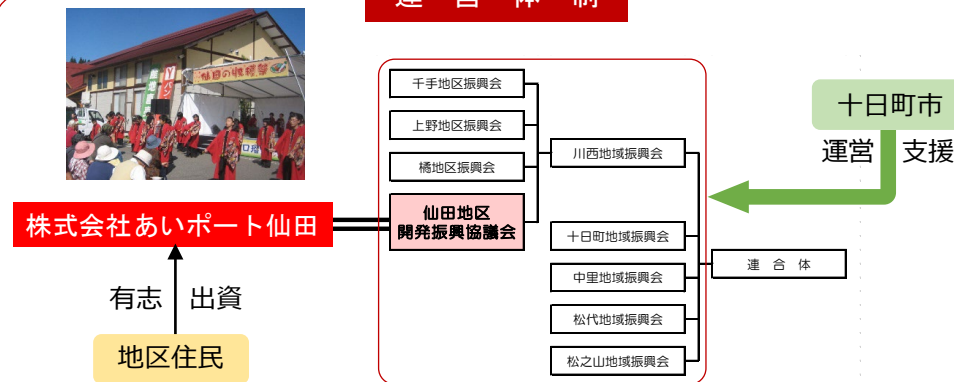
運　営　体　制

仙田の朝市

株式会社あいポート仙田

有志　出資

地区住民

千手地区振興会

上野地区振興会

橘地区振興会

仙田地区
開発振興協議会

川西地域振興会

十日町地域振興会

中里地域振興会

松代地域振興会

松之山地域振興会

連　合　体

十日町市

運営　支援